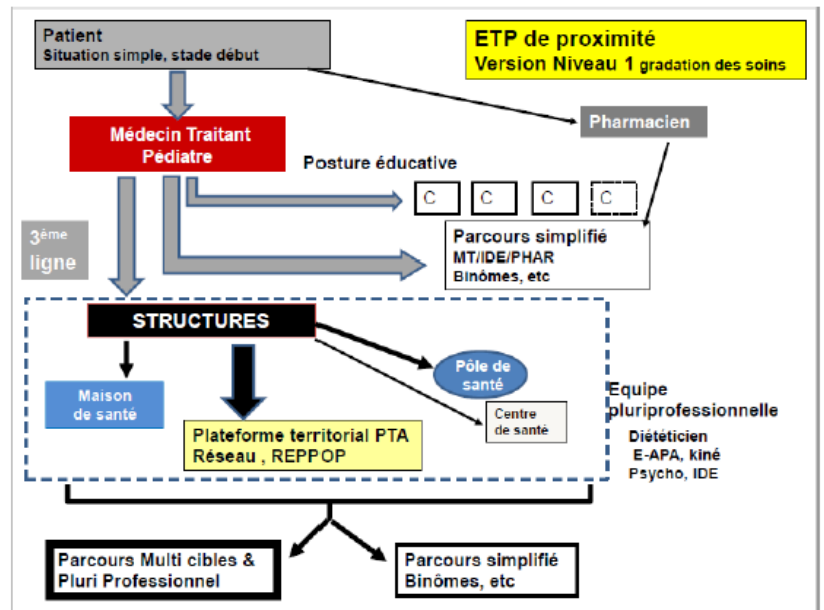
Patient
Situation simple, stade début

ETP de proximité
Version Niveau 1 gradation des soins

Médecin Traitant
Pédiatre

Pharmacien

Posture éducative

C C C C

$3^{ème}$ ligne

Parcours simplifié
MT/IDE/PHAR
Binômes, etc

STRUCTURES

Maison de santé

Plateforme territorial PTA
Réseau , REPPOP

Pôle de santé

Centre de santé

Equipe pluriprofessionnelle
Diététicien
E-APA, kiné
Psycho, IDE

Parcours Multi cibles &
Pluri Professionnel

Parcours simplifié
Binômes, etc